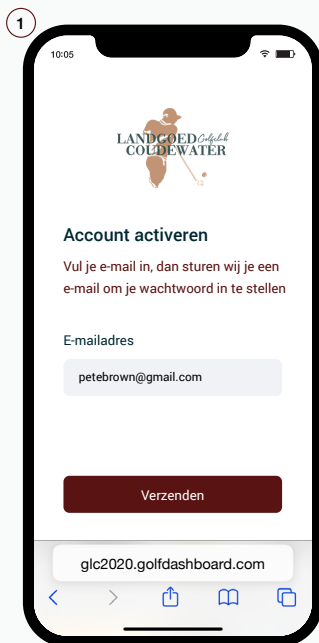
1

10:05

LANDGOED Golfclub COUDEWATER

Account activeren

Vul je e-mail in, dan sturen wij je een e-mail om je wachtwoord in te stellen

E-mailadres

petebrown@gmail.com

Verzenden

glc2020.golfdashboard.com